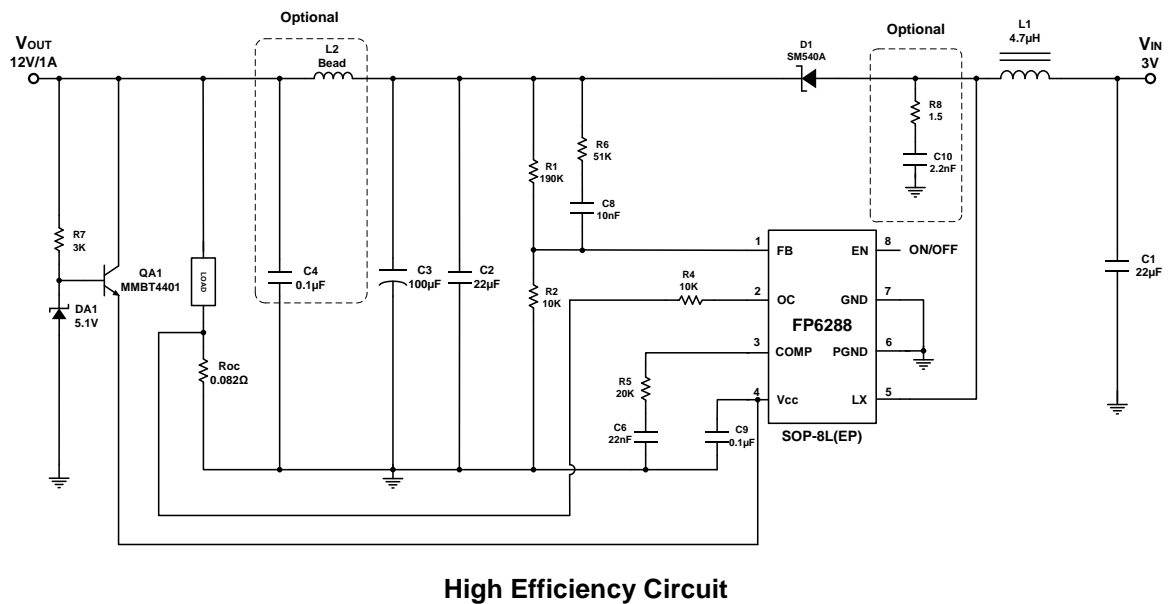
Optional

Optional

$V_{OUT}$
12V/1A

L2
Bead

D1
SM540A

L1
4.7µH

$V_{IN}$
3V

R8
1.5

R6
51K

C10
2.2nF

R1
190K

C8
10nF

R7
3K

1 FB

EN 8

ON/OFF

QA1
MMBT4401

LOAD

C4
0.1µF

C3
100µF

C2
22µF

C1
22µF

DA1
5.1V

R2
10K

R4
10K

2 OC

GND 7

FP6288

3 COMP

PGND 6

Roc
0.082Ω

R5
20K

4 Vcc

LX 5

C6
22nF

C9
0.1µF

SOP-8L(EP)

High Efficiency Circuit